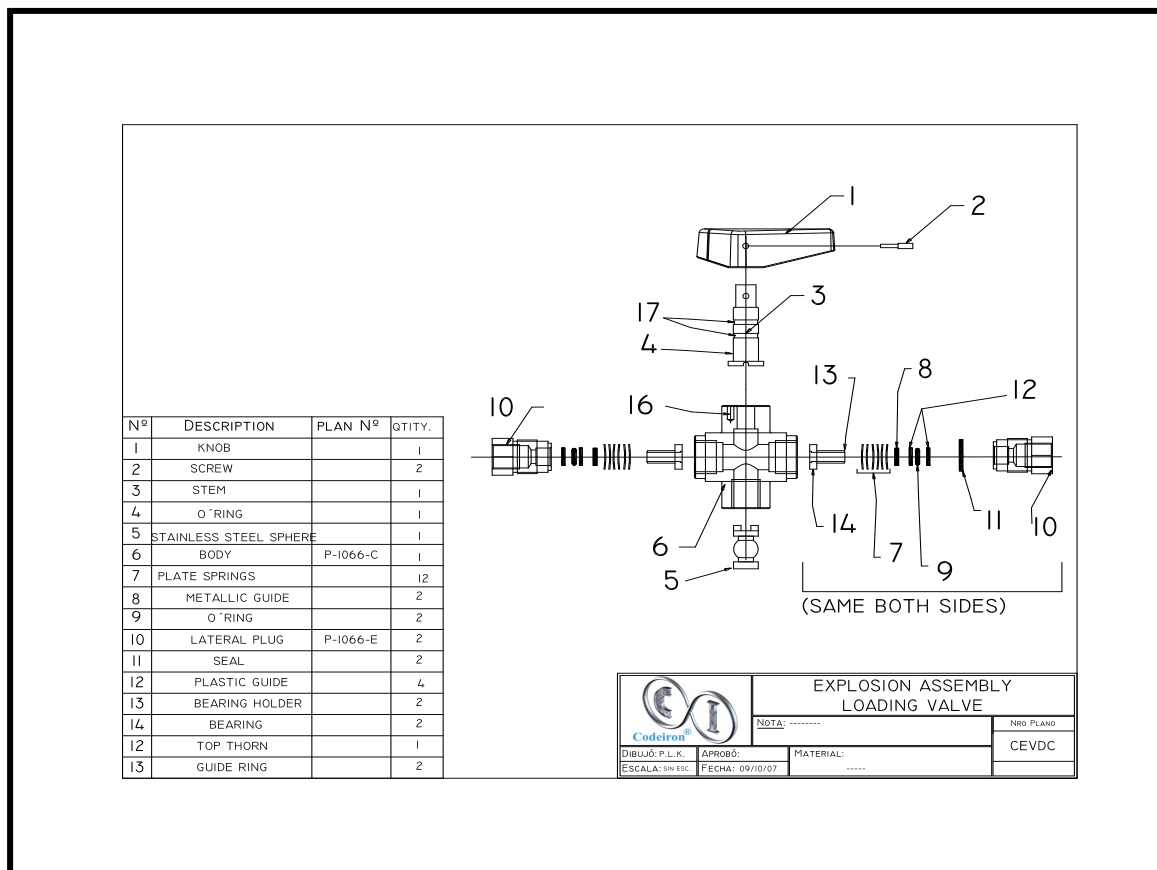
1
2
3
17
4
13
8
12
10
16
14
11
10
6
7
9
5
(SAME BOTH SIDES)

| Nº | DESCRIPTION | PLAN Nº | QTITY. |
|---|---|---|---|
| 1 | KNOB | | 1 |
| 2 | SCREW | | 2 |
| 3 | STEM | | 1 |
| 4 | O´RING | | 1 |
| 5 | STAINLESS STEEL SPHERE | | 1 |
| 6 | BODY | P-1066-C | 1 |
| 7 | PLATE SPRINGS | | 12 |
| 8 | METALLIC GUIDE | | 2 |
| 9 | O´RING | | 2 |
| 10 | LATERAL PLUG | P-1066-E | 2 |
| 11 | SEAL | | 2 |
| 12 | PLASTIC GUIDE | | 4 |
| 13 | BEARING HOLDER | | 2 |
| 14 | BEARING | | 2 |
| 12 | TOP THORN | | 1 |
| 13 | GUIDE RING | | 2 |

Codeiron®
EXPLOSION ASSEMBLY
LOADING VALVE
NOTA: --------
NRO PLANO
CEVDC
DIBUJÓ: P.L.K.
APROBÓ:
MATERIAL:
-----
ESCALA: SIN ESC
FECHA: 09/10/07